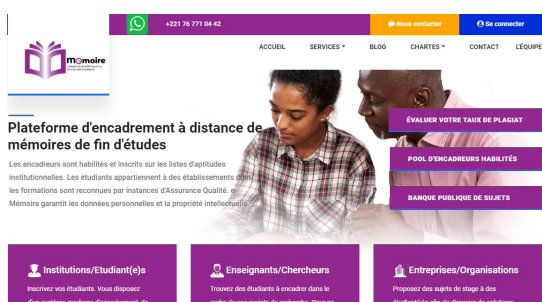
+221 76 771 04 42

Nous contacter

Se connecter

memoire

ACCUEIL

SERVICES

BLOG

CHARTES

CONTACT

L'ÉQUIPE

Plateforme d'encadrement à distance de mémoires de fin d'études

Les encadreurs sont habilités et inscrits sur les listes d'aptitudes institutionnelles. Les étudiants appartiennent à des établissements dont les formations sont reconnues par instances d'Assurance Qualité. e-Mémoire garantit les données personnelles et la propriété intellectuelle.

ÉVALUER VOTRE TAUX DE PLAGIAT

POOL D'ENCADREURS HABILITÉS

BANQUE PUBLIQUE DE SUJETS

Institutions/Etudiant(e)s

Inscrivez vos étudiants. Vous disposez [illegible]

Enseignants/Chercheurs

Trouvez des étudiants à encadrer dans le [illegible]

Entreprises/Organisations

Proposez des sujets de stage à des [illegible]